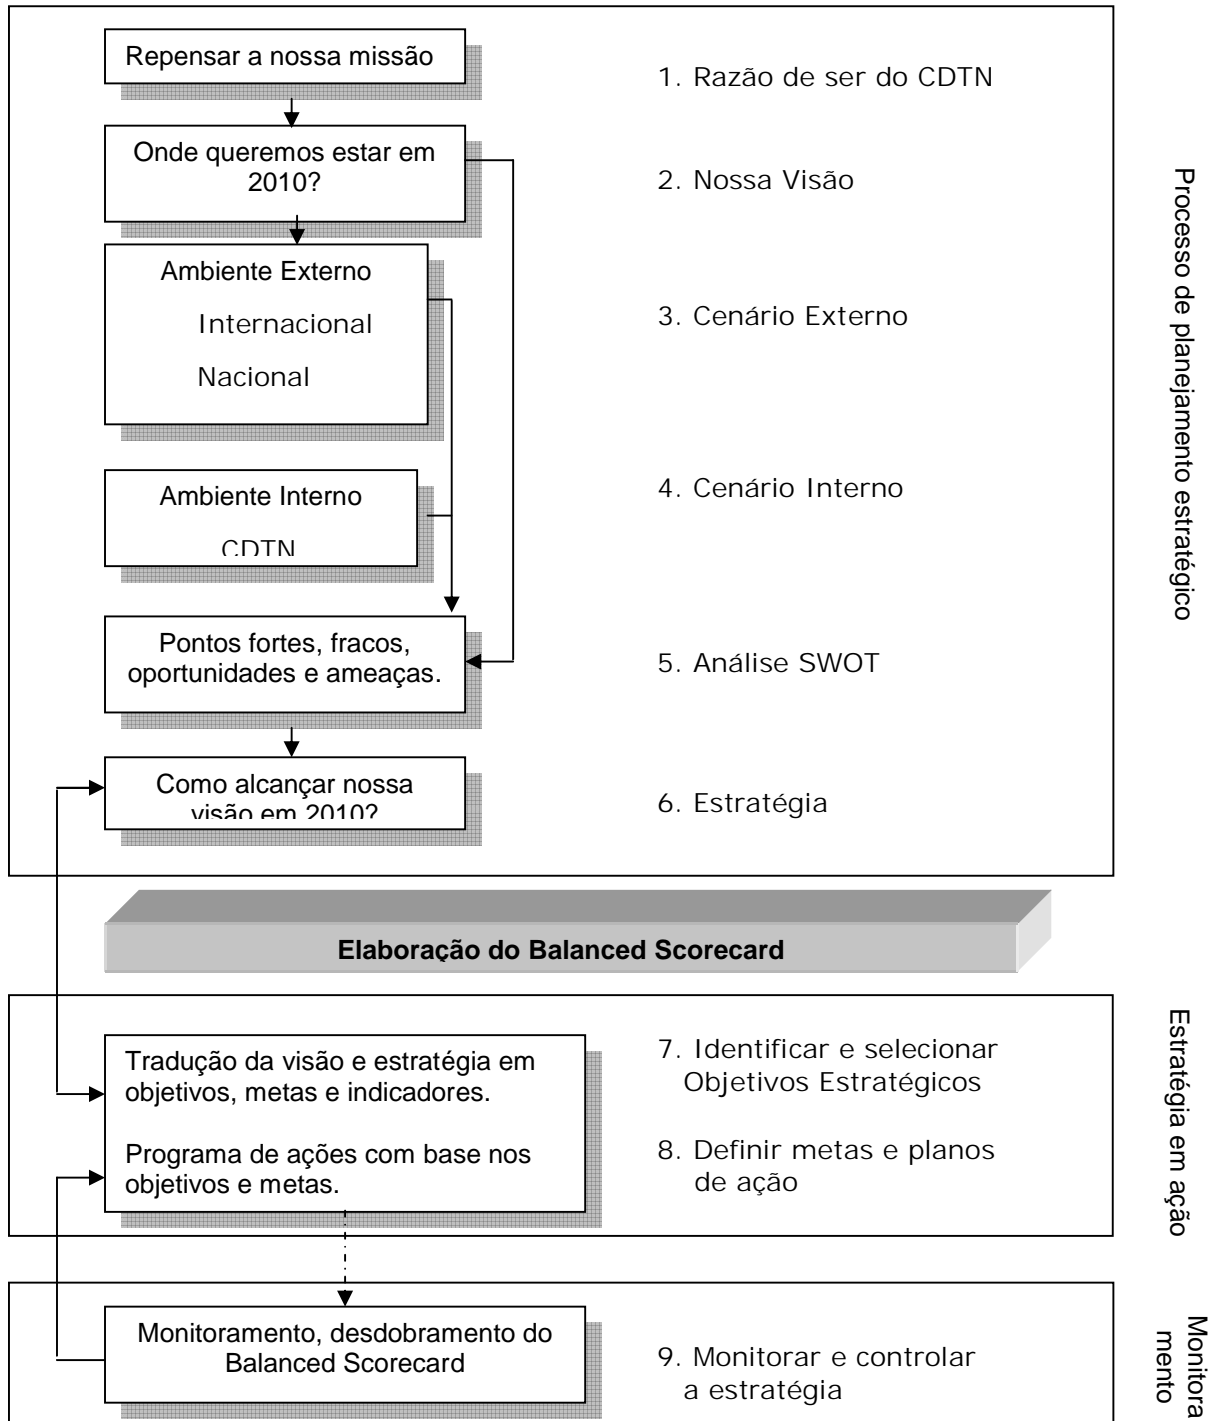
Repensar a nossa missão

1. Razão de ser do CDTN

Onde queremos estar em 2010?

2. Nossa Visão

Ambiente Externo

Internacional

Nacional

3. Cenário Externo

Ambiente Interno

CDTN

4. Cenário Interno

Pontos fortes, fracos, oportunidades e ameaças.

5. Análise SWOT

Como alcançar nossa visão em 2010?

6. Estratégia

Processo de planejamento estratégico

Elaboração do Balanced Scorecard

Tradução da visão e estratégia em objetivos, metas e indicadores.

Programa de ações com base nos objetivos e metas.

7. Identificar e selecionar Objetivos Estratégicos

8. Definir metas e planos de ação

Estratégia em ação

Monitoramento, desdobramento do Balanced Scorecard

9. Monitorar e controlar a estratégia

Monitora mento